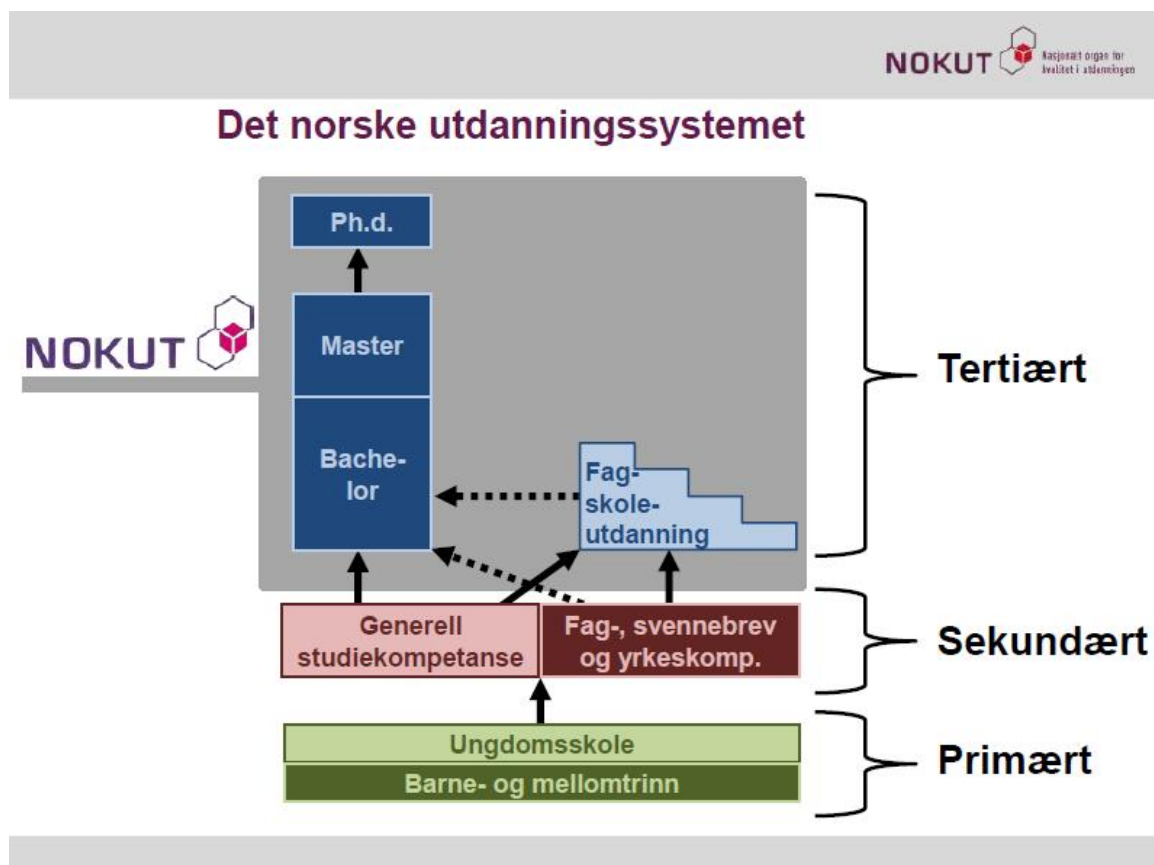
NOKUT Nasjonalt organ for kvalitet i utdanningen

Det norske utdanningssystemet

Ph.d.

Master

Bachelor

NOKUT

Fagskoleutdanning

Tertiært

Generell studiekompetanse

Fag-, svennebrev og yrkeskomp.

Sekundært

Ungdomsskole

Barne- og mellomtrinn

Primært